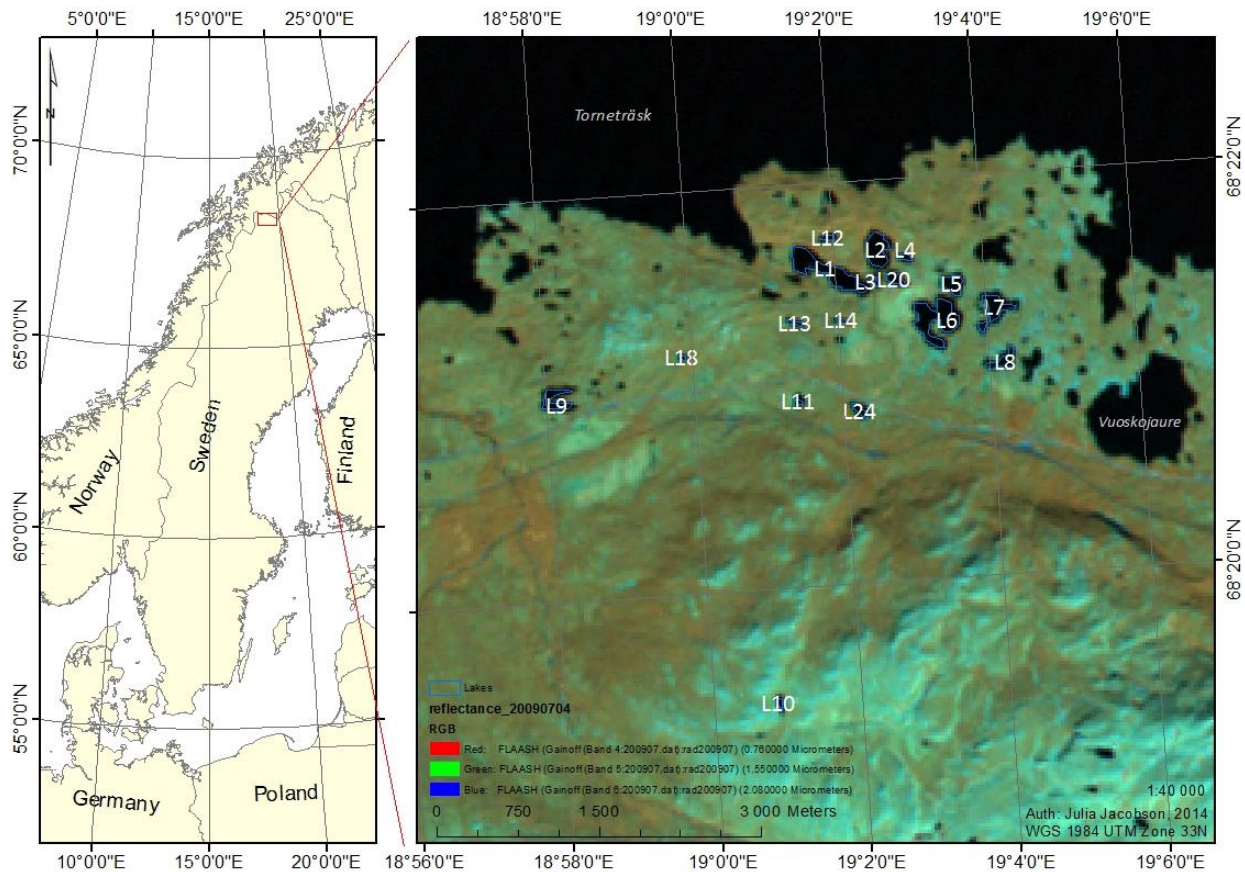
5°0'0"E 15°0'0"E 25°0'0"E

N

70°0'0"N

65°0'0"N

60°0'0"N

55°0'0"N

Norway

Sweden

Finland

Germany

Poland

10°0'0"E 15°0'0"E 20°0'0"E

18°58'0"E 19°0'0"E 19°2'0"E 19°4'0"E 19°6'0"E

Torneträsk

68°22'0"N

68°20'0"N

L12 L2 L4
L1 L3 L20 L5
L7
L13 L14 L6
L18 L8
L9 L11 L24
Vuoskojaure

L10

Lakes
reflectance_20090704
RGB
Red: FLAASH (Gainoff (Band 4:200907.dat):rad200907) (0.760000 Micrometers)
Green: FLAASH (Gainoff (Band 5:200907.dat):rad200907) (1.550000 Micrometers)
Blue: FLAASH (Gainoff (Band 6:200907.dat):rad200907) (2.080000 Micrometers)

0 750 1 500 3 000 Meters

1:40 000
Auth: Julia Jacobson, 2014
WGS 1984 UTM Zone 33N

18°56'0"E 18°58'0"E 19°0'0"E 19°2'0"E 19°4'0"E 19°6'0"E